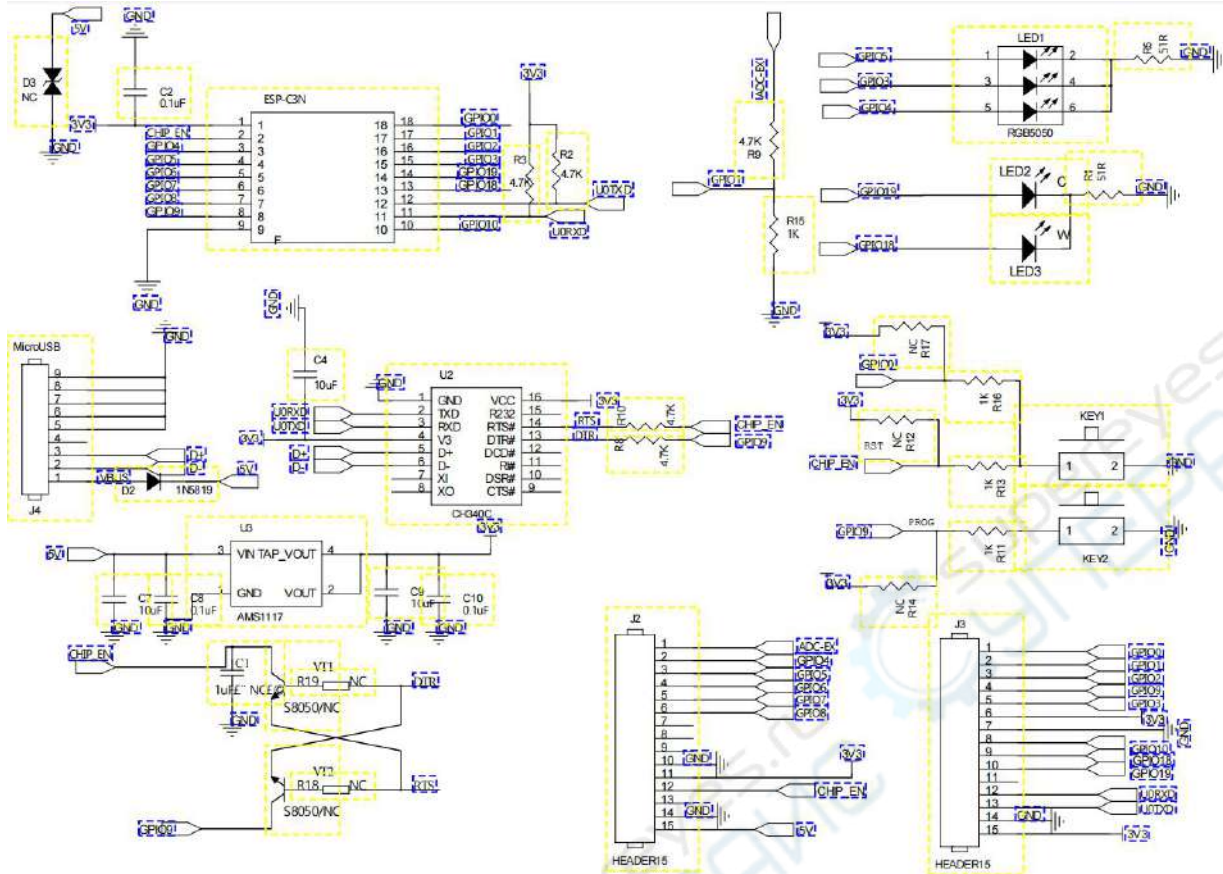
5V
GND
D3
NC
C2
0.1uF
3V3
GND
ESP-C3N
CHIP_EN
GPIO4
GPIO5
GPIO6
GPIO7
GPIO8
GPIO9
1
2
3
4
5
6
7
8
9
18
17
16
15
14
13
12
11
10
GPIO0
GPIO1
GPIO2
GPIO3
GPIO19
GPIO18
GPIO10
3V3
R3
4.7K
R2
4.7K
U0TXD
U0RXD
GND
ADC-EK
4.7K
R9
GPIO1
R15
1K
GND
GPIO3
GPIO2
GPIO4
LED1
1 2
3 4
5 6
RGB5050
R5
51R
GND
GPIO19
GPIO18
LED2
C
LED3
W
R1
51R
GND
GND
MicroUSB
9
8
7
6
5
4
3
2
1
J4
VBUS
D2
1N5819
D+
D-
5V
GND
C4
10uF
GND
U2
U0RXD
U0TXD
3V3
D+
D-
GND
TXD
RXD
V3
D+
D-
XI
XO
VCC
R232
RTS#
DTR#
DCD#
RI#
DSR#
CTS#
1
2
3
4
5
6
7
8
16
15
14
13
12
11
10
9
CH340C
3V3
3V3
RTS
DTR
R10
4.7K
R8
4.7K
CHIP_EN
GPIO9
3V3
GPIO0
NC
R17
1K
R16
3V3
RST
NC
R12
CHIP_EN
1K
R13
KEY1
1 2
GND
GPIO9
PROG
1K
R11
1 2
KEY2
GND
3V3
NC
R14
5V
U3
3
VIN TAP_VOUT
4
GND
VOUT
2
AMS1117
C7
10uF
C8
0.1uF
GND
GND
C9
10uF
C10
0.1uF
GND
GND
CHIP_EN
C1
1uF
NC
VT1
R19
NC
DTR
GND
S8050/NC
VT2
R18
NC
RTS
GPIO0
S8050/NC
J2
1
2
3
4
5
6
7
8
9
10
11
12
13
14
15
ADC-EK
GPIO4
GPIO5
GPIO6
GPIO7
GPIO8
GND
3V3
CHIP_EN
GND
5V
HEADER15
J3
1
2
3
4
5
6
7
8
9
10
11
12
13
14
15
GPIO0
GPIO1
GPIO2
GPIO9
GPIO3
3V3
GND
GPIO10
GPIO18
GPIO19
U0RXD
U0TXD
GND
3V3
HEADER15